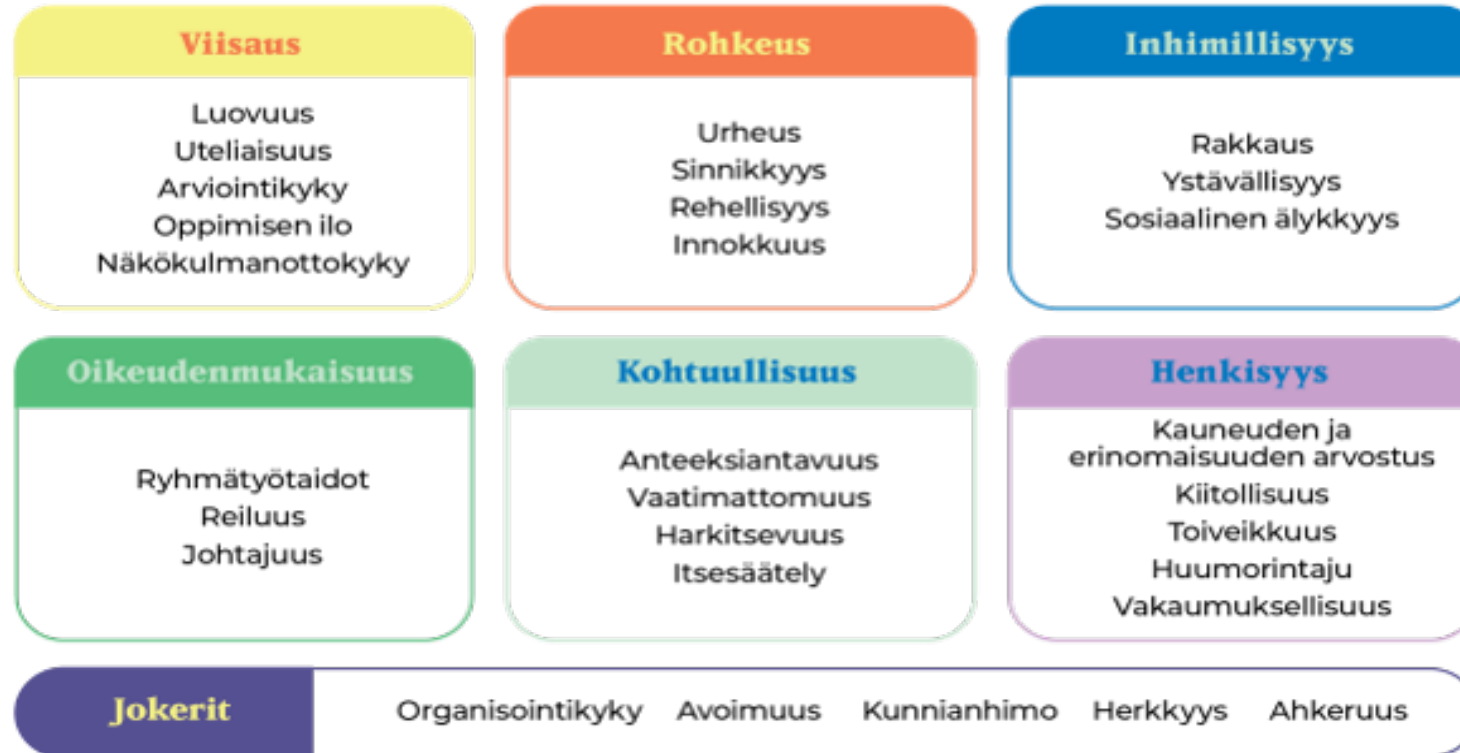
Viisaus

Luovuus
Uteliaisuus
Arviointikyky
Oppimisen ilo
Näkökulmanottokyky

Rohkeus

Urheus
Sinnikkyys
Rehellisyys
Innokkuus

Inhimillisyys

Rakkaus
Ystävällisyys
Sosiaalinen älykkyys

Oikeudenmukaisuus

Ryhmätyötaidot
Reiluus
Johtajuus

Kohtuullisuus

Anteeksiantavuus
Vaatimattomuus
Harkitsevuus
Itsesäätely

Henkisyys

Kauneuden ja erinomaisuuden arvostus
Kiitollisuus
Toiveikkuus
Huumorintaju
Vakaumuksellisuus

Jokerit

Organisointikyky Avoimuus Kunnianhimo Herkkyys Ahkeruus